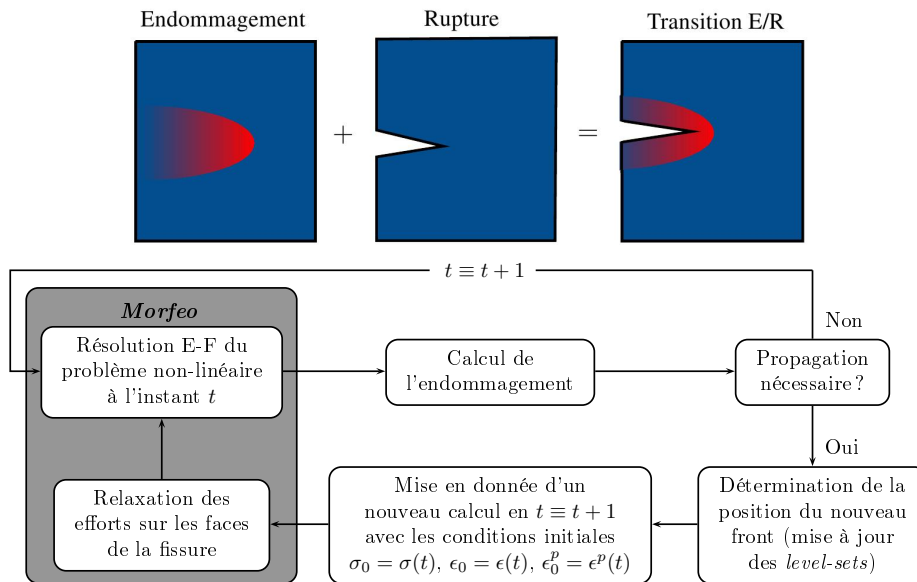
Endommagement

Rupture

Transition E/R

+

=

$t \equiv t+1$

Morfeo

Non

Résolution E-F du problème non-linéaire à l'instant $t$

Calcul de l'endommagement

Propagation nécessaire ?

Oui

Relaxation des efforts sur les faces de la fissure

Mise en donnée d'un nouveau calcul en $t \equiv t+1$ avec les conditions initiales $\sigma_0 = \sigma(t)$, $\epsilon_0 = \epsilon(t)$, $\epsilon_0^p = \epsilon^p(t)$

Détermination de la position du nouveau front (mise à jour des level-sets)